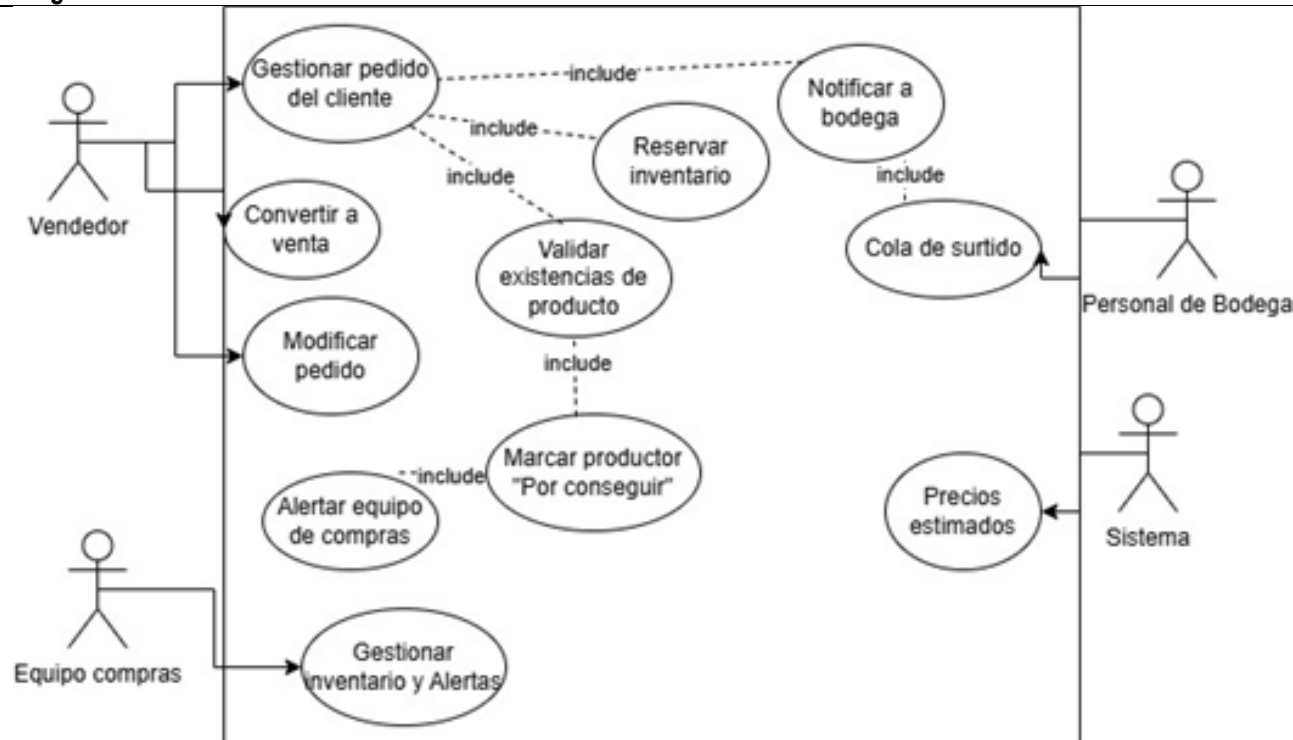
Vendedor

Gestionar pedido del cliente

include

Notificar a bodega

include

Reservar inventario

include

include

Convertir a venta

Validar existencias de producto

Cola de surtido

Personal de Bodega

Modificar pedido

include

Sistema

Marcar productor "Por conseguir"

include

Alertar equipo de compras

Precios estimados

Equipo compras

Gestionar inventario y Alertas